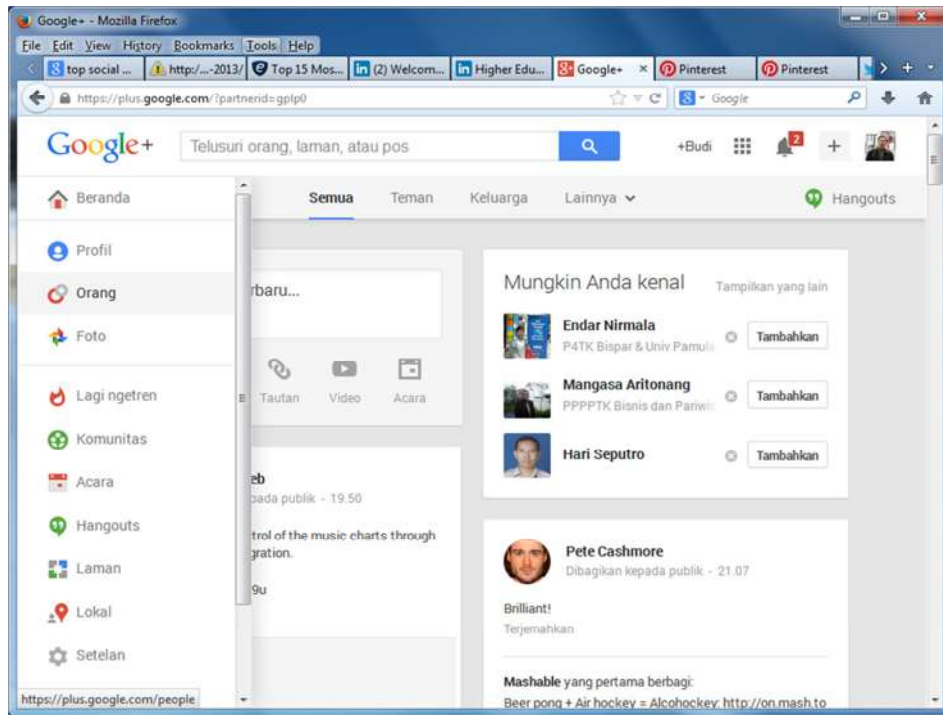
Google+ - Mozilla Firefox

File Edit View History Bookmarks Tools Help

top social ... | http:/...-2013/ | Top 15 Mos... | (2) Welcom... | Higher Edu... | Google+ × | Pinterest | Pinterest

https://plus.google.com/?partnerid=gplp0

Google

Google+ Telusuri orang, laman, atau pos +Budi 2

Beranda
Profil
Orang
Foto
Lagi ngetren
Komunitas
Acara
Hangouts
Laman
Lokal
Setelan

Semua Teman Keluarga Lainnya Hangouts

rbaru...

Tautan Video Acara

eb
pada publik - 19.50

trol of the music charts through gration.

9u

Mungkin Anda kenal Tampilkan yang lain

Endar Nirmala
P4TK Bispar & Univ Pamula
Tambahkan

Mangasa Aritonang
PPPPTK Bisnis dan Pariwi
Tambahkan

Hari Seputro
Tambahkan

Pete Cashmore
Dibagikan kepada publik - 21.07

Brilliant!
Terjemahkan

Mashable yang pertama berbagi:
Beer pong + Air hockey = Alcohockey: http://on.mash.to

https://plus.google.com/people